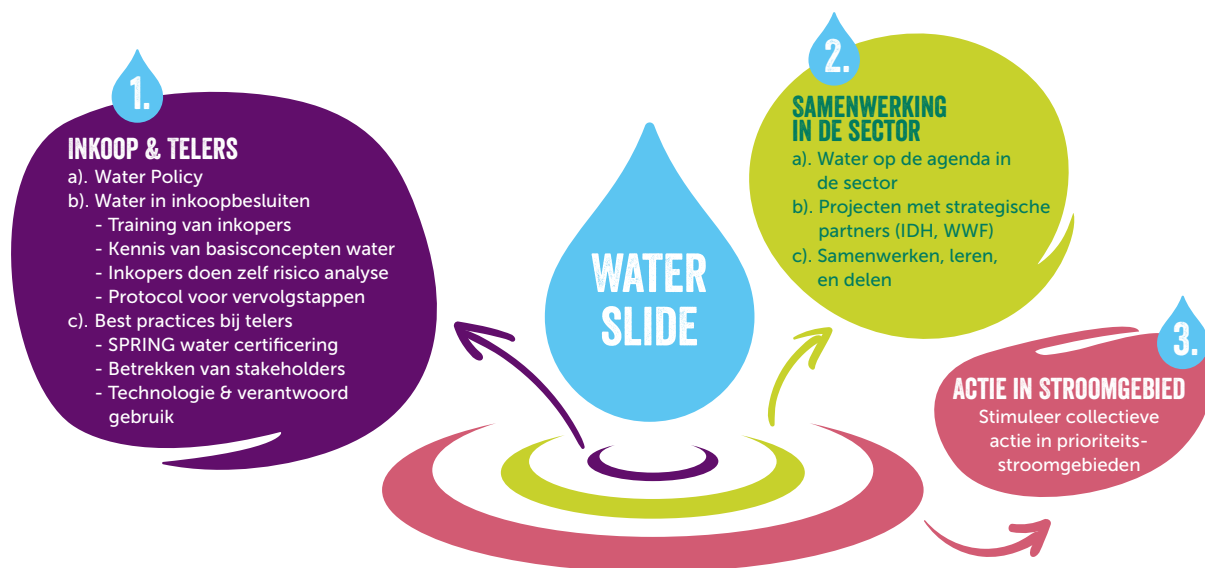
1.

INKOOP & TELERS
a). Water Policy
b). Water in inkoopbesluiten
- Training van inkopers
- Kennis van basisconcepten water
- Inkopers doen zelf risico analyse
- Protocol voor vervolgstappen
c). Best practices bij telers
- SPRING water certificering
- Betrekken van stakeholders
- Technologie & verantwoord gebruik

WATER SLIDE

2.

SAMENWERKING IN DE SECTOR
a). Water op de agenda in de sector
b). Projecten met strategische partners (IDH, WWF)
c). Samenwerken, leren, en delen

3.

ACTIE IN STROOMGEBIED
Stimuleer collectieve actie in prioriteitsstroomgebieden